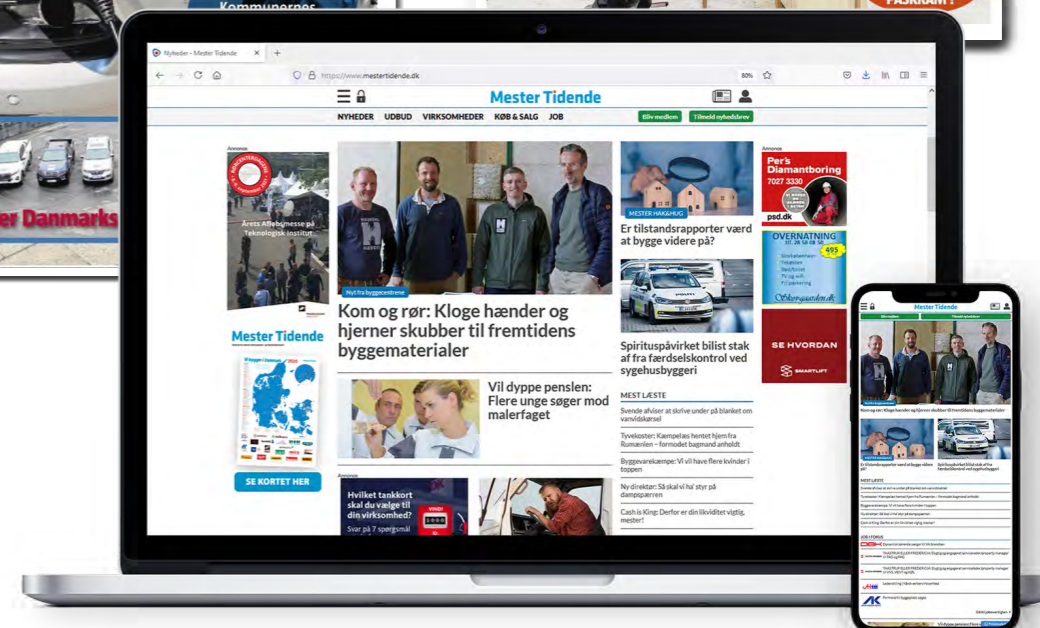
Kommunernes

er Danmarks

PÅSKRAM!

Nyheder - Mester Tidende

https://www.mestertidende.dk

80%

Mester Tidende

NYHEDER UDBUD VIRKSOMHEDER KØB & SALG JOB

Bliv medlem

Tilmeld nyhedsbrev

Annonce

Årets Affaldsmesse på Teknologisk Institut

Mester Tidende

SE KORTET HER

Nyt fra byggecentrene

Kom og rør: Kloge hænder og hjerner skubber til fremtidens byggematerialer

Vil dyppe penslen: Flere unge søger mod malerfaget

Annonce

Hvilket tankkort skal du vælge til din virksomhed?

Svar på 7 spørgsmål

MESTER HAK&HUG

Er tilstandsrapporter værd at bygge videre på?

Spirituspåvirket bilist stak af fra færdselskontrol ved sygehusbyggeri

MEST LÆSTE

Svende afviser at skrive under på blanket om vanvidskørsel

Tyvekoster: Kæmpelæs hentet hjem fra Rumænien – formodet bagmand anholdt

Byggevarekæmpe: Vi vil have flere kvinder i toppen

Ny direktør: Så skal vi ha' styr på dampspærren

Cash is King: Derfor er din likviditet vigtig, mester!

Annonce

Per's Diamantboring

7027 3330

psd.dk

OVERNATNING

SE HVORDAN

SMARTLIFT

Mester Tidende

Bliv medlem

Tilmeld nyhedsbrev

Kom og rør: Kloge hænder og hjerner skubber til fremtidens byggematerialer

Er tilstandsrapporter værd at bygge videre på?

Spirituspåvirket bilist stak af fra færdselskontrol ved sygehusbyggeri

MEST LÆSTE

JOB I FOKUS

AK